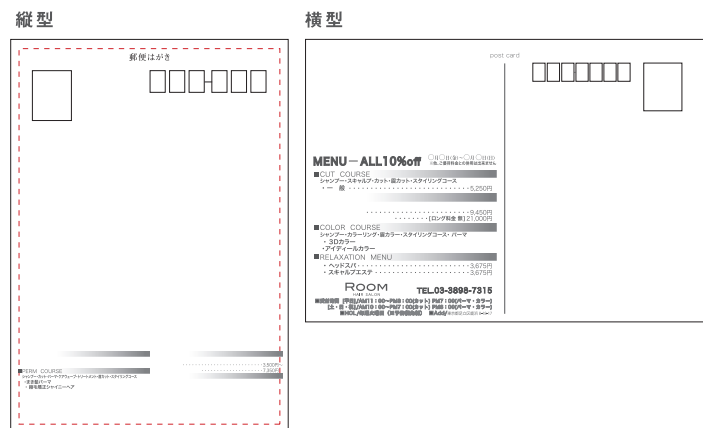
縦型

郵便はがき

■PERM COURSE
シャンプー・カット・パーマ・ブロー・スタイリングコース
・水溶性パーマ
・縮毛矯正シャイニーヘア
3,500円
7,350円

横型

post card

MENU－ALL10%off
■CUT COURSE
シャンプー・スキャルプ・カット・眉カット・スタイリングコース
・一　般 5,250円
9,450円
（ロング料金 別）21,000円
■COLOR COURSE
シャンプー・カラーリング・眉カラー・スタイリングコース・パーマ
・3Dカラー
・アイディールカラー
■RELAXATION MENU
・ヘッドスパ 3,675円
・スキャルプエステ 3,675円

ROOM
HAIR SALON
TEL.03-3898-7315
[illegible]